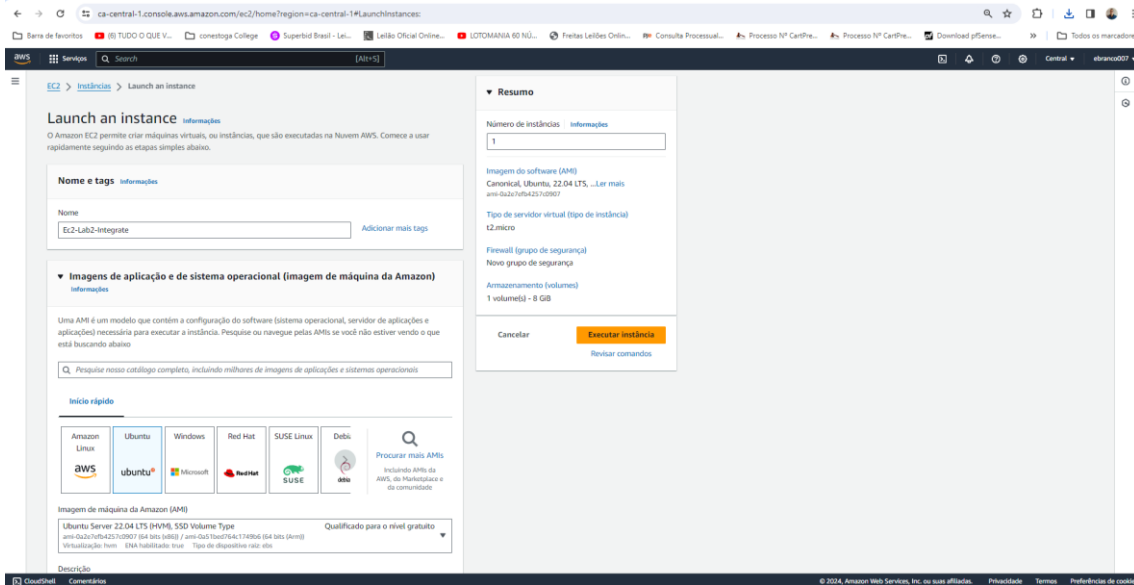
ca-central-1.console.aws.amazon.com/ec2/home?region=ca-central-1#LaunchInstances:

Barra de favoritos (6) TUDO O QUE V... conestoga College Superbid Brasil - Lei... Leilão Oficial Online... LOTOMANIA 60 NÚ... Freitas Leilões Onlin... Consulta Processual... Processo Nº CartPre... Processo Nº CartPre... Download pfSense... Todos os marcadores

aws Serviços Search [Alt+S] Central ebranco007

EC2 > Instâncias > Launch an instance

Launch an instance Informações

O Amazon EC2 permite criar máquinas virtuais, ou instâncias, que são executadas na Nuvem AWS. Comece a usar rapidamente seguindo as etapas simples abaixo.

Nome e tags Informações

Nome

Ec2-Lab2-Integrate

Adicionar mais tags

▼ Imagens de aplicação e de sistema operacional (imagem de máquina da Amazon) Informações

Uma AMI é um modelo que contém a configuração do software (sistema operacional, servidor de aplicações e aplicações) necessária para executar a instância. Pesquise ou navegue pelas AMIs se você não estiver vendo o que está buscando abaixo

Pesquise nosso catálogo completo, incluindo milhares de imagens de aplicações e sistemas operacionais

Início rápido

Amazon Linux | Ubuntu | Windows | Red Hat | SUSE Linux | Debi

aws | ubuntu | Microsoft | Red Hat | SUSE | debia

Procurar mais AMIs
Incluindo AMIs da AWS, do Marketplace e da comunidade

Imagem de máquina da Amazon (AMI)

Ubuntu Server 22.04 LTS (HVM), SSD Volume Type
Qualificado para o nível gratuito
ami-0a2e7efb4257c0907 (64 bits (x86)) / ami-0a51bed764c1749b6 (64 bits (Arm))
Virtualização: hvm ENA habilitado: true Tipo de dispositivo raiz: ebs

Descrição

▼ Resumo

Número de instâncias Informações

1

Imagem do software (AMI)
Canonical, Ubuntu, 22.04 LTS, ...Ler mais
ami-0a2e7efb4257c0907

Tipo de servidor virtual (tipo de instância)
t2.micro

Firewall (grupo de segurança)
Novo grupo de segurança

Armazenamento (volumes)
1 volume(s) - 8 GiB

Cancelar
Executar instância
Revisar comandos

CloudShell Comentários
© 2024, Amazon Web Services, Inc. ou suas afiliadas. Privacidade Termos Preferências de cookie